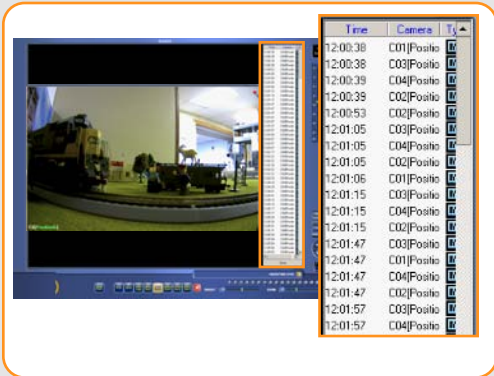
| Time | Camera | Ty |
|---|---|---|
| 12:00:38 | C01\|Positio | |
| 12:00:38 | C03\|Positio | |
| 12:00:39 | C04\|Positio | |
| 12:00:39 | C02\|Positio | |
| 12:00:53 | C02\|Positio | |
| 12:01:05 | C03\|Positio | |
| 12:01:05 | C04\|Positio | |
| 12:01:05 | C02\|Positio | |
| 12:01:06 | C01\|Positio | |
| 12:01:15 | C03\|Positio | |
| 12:01:15 | C04\|Positio | |
| 12:01:15 | C02\|Positio | |
| 12:01:47 | C03\|Positio | |
| 12:01:47 | C01\|Positio | |
| 12:01:47 | C04\|Positio | |
| 12:01:47 | C02\|Positio | |
| 12:01:57 | C03\|Positio | |
| 12:01:57 | C04\|Positio | |